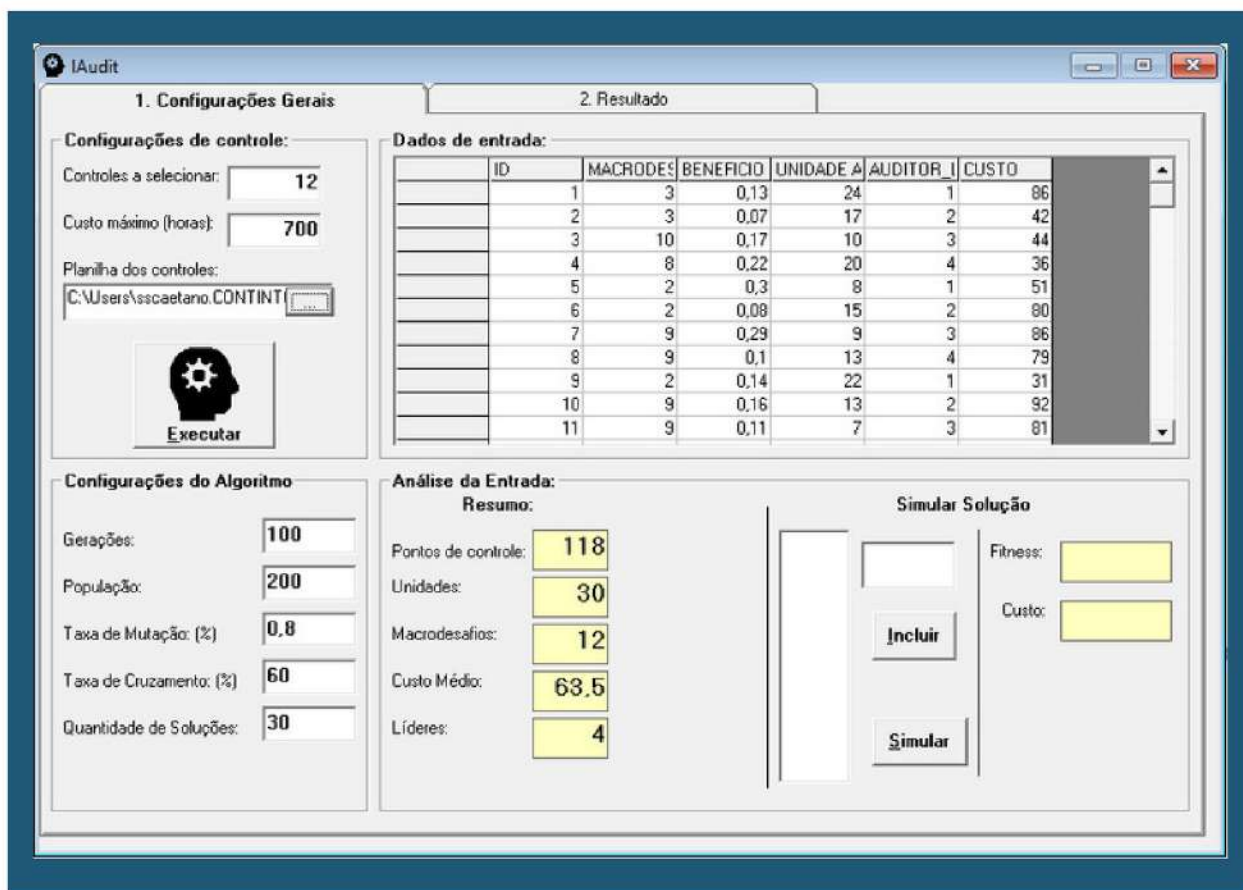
IAudit

1. Configurações Gerais

2. Resultado

Configurações de controle:

Controles a selecionar: 12

Custo máximo (horas): 700

Planilha dos controles:

C:\Users\sscaetano.CONTINT

...

Executar

Dados de entrada:

| | ID | MACRODES | BENEFICIO | UNIDADE A | AUDITOR_I | CUSTO |
|---|---|---|---|---|---|---|
| | 1 | 3 | 0,13 | 24 | 1 | 86 |
| | 2 | 3 | 0,07 | 17 | 2 | 42 |
| | 3 | 10 | 0,17 | 10 | 3 | 44 |
| | 4 | 8 | 0,22 | 20 | 4 | 36 |
| | 5 | 2 | 0,3 | 8 | 1 | 51 |
| | 6 | 2 | 0,08 | 15 | 2 | 80 |
| | 7 | 9 | 0,29 | 9 | 3 | 86 |
| | 8 | 9 | 0,1 | 13 | 4 | 79 |
| | 9 | 2 | 0,14 | 22 | 1 | 31 |
| | 10 | 9 | 0,16 | 13 | 2 | 92 |
| | 11 | 9 | 0,11 | 7 | 3 | 81 |

Configurações do Algoritmo

Gerações: 100

População: 200

Taxa de Mutação: (%) 0,8

Taxa de Cruzamento: (%) 60

Quantidade de Soluções: 30

Análise da Entrada:

Resumo:

Pontos de controle: 118

Unidades: 30

Macrodesafios: 12

Custo Médio: 63,5

Líderes: 4

Simular Solução

Incluir

Simular

Fitness:

Custo: